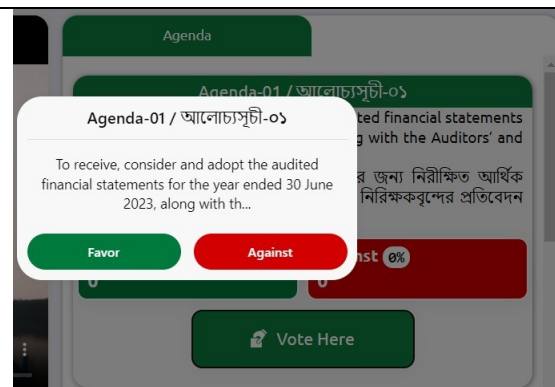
Agenda

Agenda-01 / আলোচ্যসূচী-০১

Agenda-01 / আলোচ্যসূচী-০১

To receive, consider and adopt the audited financial statements for the year ended 30 June 2023, along with th...

Favor

Against

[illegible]ted financial statements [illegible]g with the Auditors' and

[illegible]র জন্য নিরীক্ষিত আর্থিক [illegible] নিরিক্ষকবৃন্দের প্রতিবেদন

0

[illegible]nst 0%

0

Vote Here